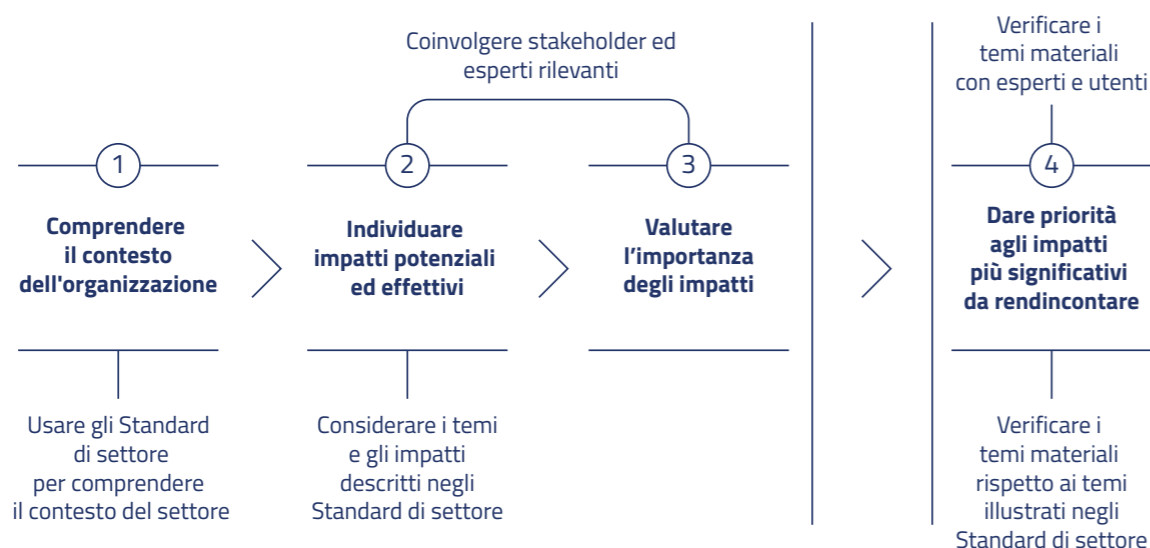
Coinvolgere stakeholder ed esperti rilevanti

Verificare i temi materiali con esperti e utenti

1

Comprendere il contesto dell'organizzazione

Usare gli Standard di settore per comprendere il contesto del settore

2

Individuare impatti potenziali ed effettivi

Considerare i temi e gli impatti descritti negli Standard di settore

3

Valutare l’importanza degli impatti

4

Dare priorità agli impatti più significativi da rendincontare

Verificare i temi materiali rispetto ai temi illustrati negli Standard di settore